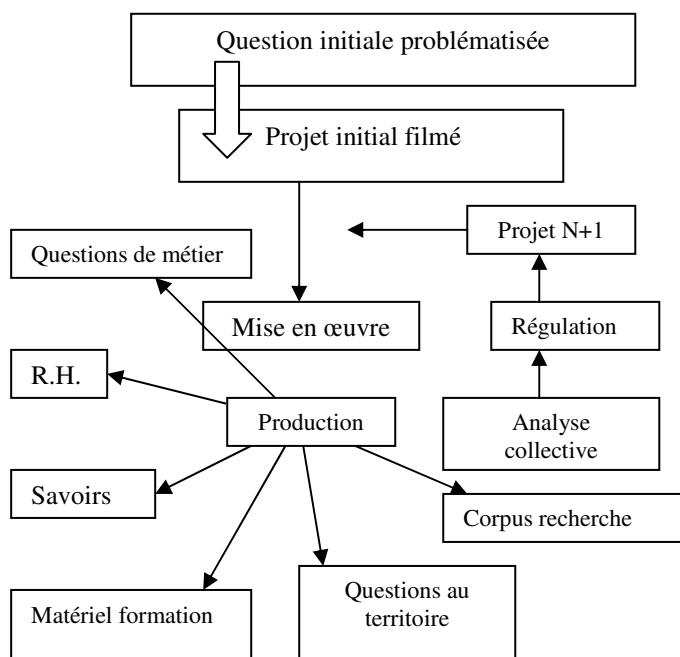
Question initiale problématisée

Projet initial filmé

Projet N+1

Questions de métier

Mise en œuvre

Régulation

R.H.

Production

Analyse collective

Savoirs

Corpus recherche

Questions au territoire

Matériel formation